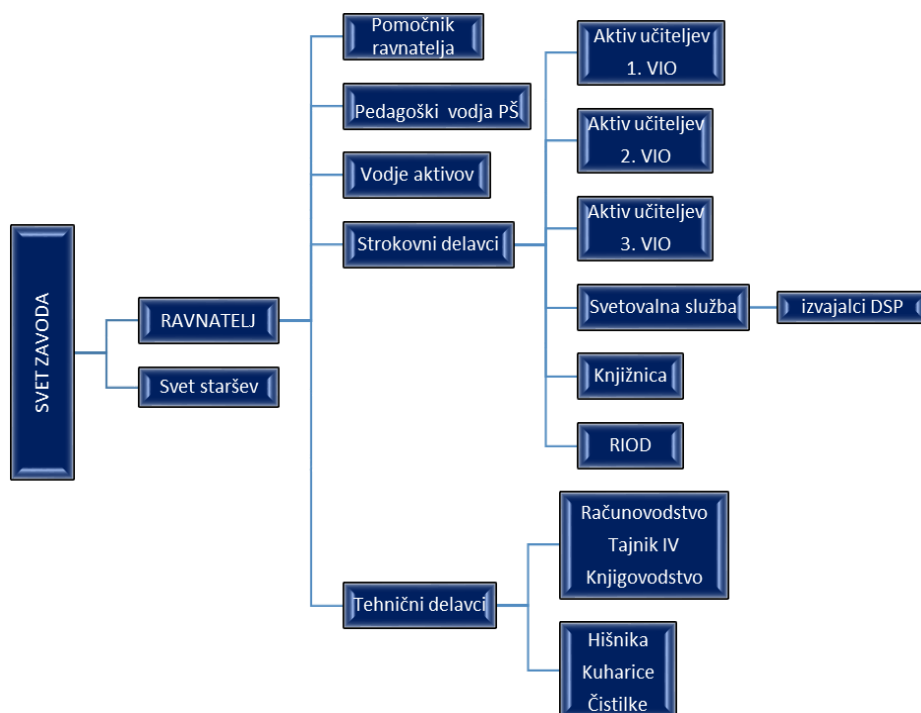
SVET ZAVODA

RAVNATELJ

Svet staršev

Pomočnik ravnatelja

Pedagoški vodja PŠ

Vodje aktivov

Strokovni delavci

Aktiv učiteljev 1. VIO

Aktiv učiteljev 2. VIO

Aktiv učiteljev 3. VIO

Svetovalna služba

izvajalci DSP

Knjižnica

RIOD

Tehnični delavci

Računovodstvo
Tajnik IV
Knjigovodstvo

Hišnika
Kuharice
Čistilke